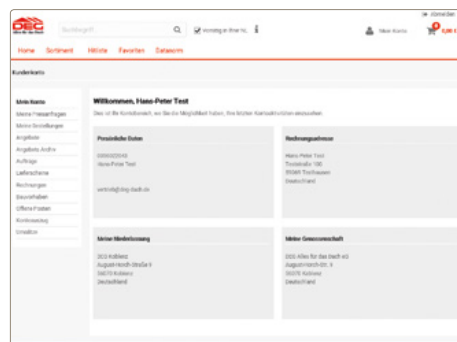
Abmelden

DBC

Suchbegriff

Vorrätig in Ihrer NL

Mein Konto

0,00 €

Home Sortiment Hilfsliste Favoriten Datanorm

Kundenkonto

Mein Konto
Meine Preisanfragen
Meine Bestellungen
Angebote
Angebote Archiv
Aufträge
Lieferscheine
Rechnungen
Gutschriften
Offene Posten
Kontoauszug
Umsätze

Willkommen, Hans-Peter Test

Dies ist Ihr Kundenbereich, wo Sie die Möglichkeit haben, Ihre letzten Kontoaktivitäten anzusehen.

Persönliche Daten

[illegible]
Hans-Peter Test

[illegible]@dbg-dach.de

Rechnungsadresse

Hans-Peter Test
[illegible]
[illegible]
Deutschland

Meine Niederlassung

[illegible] Koblenz
August-Horch-Straße 9
56070 Koblenz
Deutschland

Meine Genossenschaft

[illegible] Alles für das Dach eG
August-Horch-Str. 9
56070 Koblenz
Deutschland